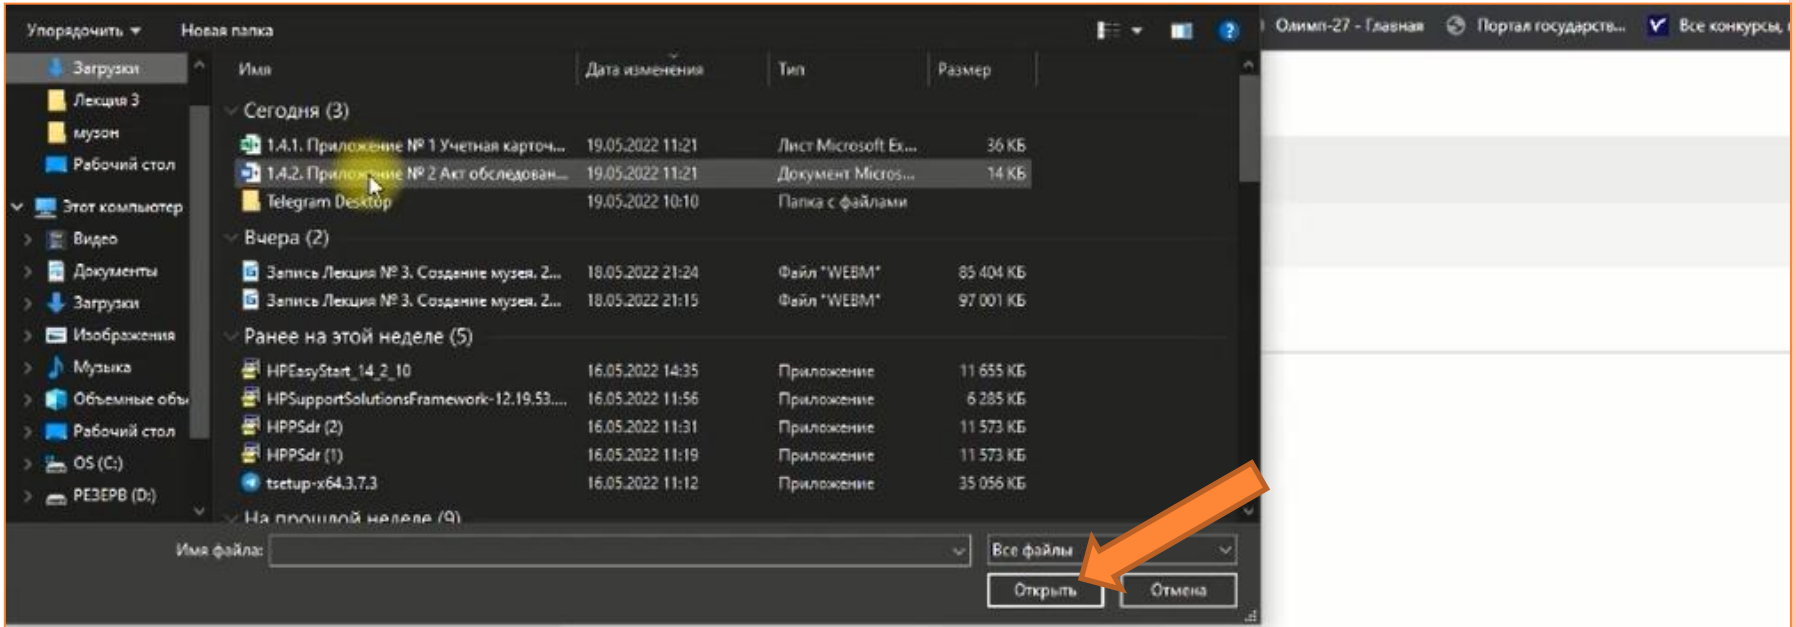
Упорядочить ▾ Новая папка

Олимп-27 - Главная | Портал государств... | Все конкурсы

Загрузки
Лекция 3
музон
Рабочий стол
Этот компьютер
Видео
Документы
Загрузки
Изображения
Музыка
Объемные объ
Рабочий стол
OS (C:)
РЕЗЕРВ (D:)

| Имя | Дата изменения | Тип | Размер |
|---|---|---|---|
| Сегодня (3) | | | |
| 1.4.1. Приложение № 1 Учетная карточ... | 19.05.2022 11:21 | Лист Microsoft Ex... | 36 КБ |
| 1.4.2. Приложение № 2 Акт обследован... | 19.05.2022 11:21 | Документ Micros... | 14 КБ |
| Telegram Desktop | 19.05.2022 10:10 | Папка с файлами | |
| Вчера (2) | | | |
| Запись Лекция № 3. Создание музея. 2... | 18.05.2022 21:24 | Файл "WEBM" | 85 404 КБ |
| Запись Лекция № 3. Создание музея. 2... | 18.05.2022 21:15 | Файл "WEBM" | 97 001 КБ |
| Ранее на этой неделе (5) | | | |
| HPEasyStart_14_2_10 | 16.05.2022 14:35 | Приложение | 11 655 КБ |
| HPSupportSolutionsFramework-12.19.53.... | 16.05.2022 11:56 | Приложение | 6 285 КБ |
| HPPSdr (2) | 16.05.2022 11:31 | Приложение | 11 573 КБ |
| HPPSdr (1) | 16.05.2022 11:19 | Приложение | 11 573 КБ |
| tsetup-x64.3.7.3 | 16.05.2022 11:12 | Приложение | 35 056 КБ |
| На прошлой неделе (9) | | | |

Имя файла: Все файлы
Открыть Отмена